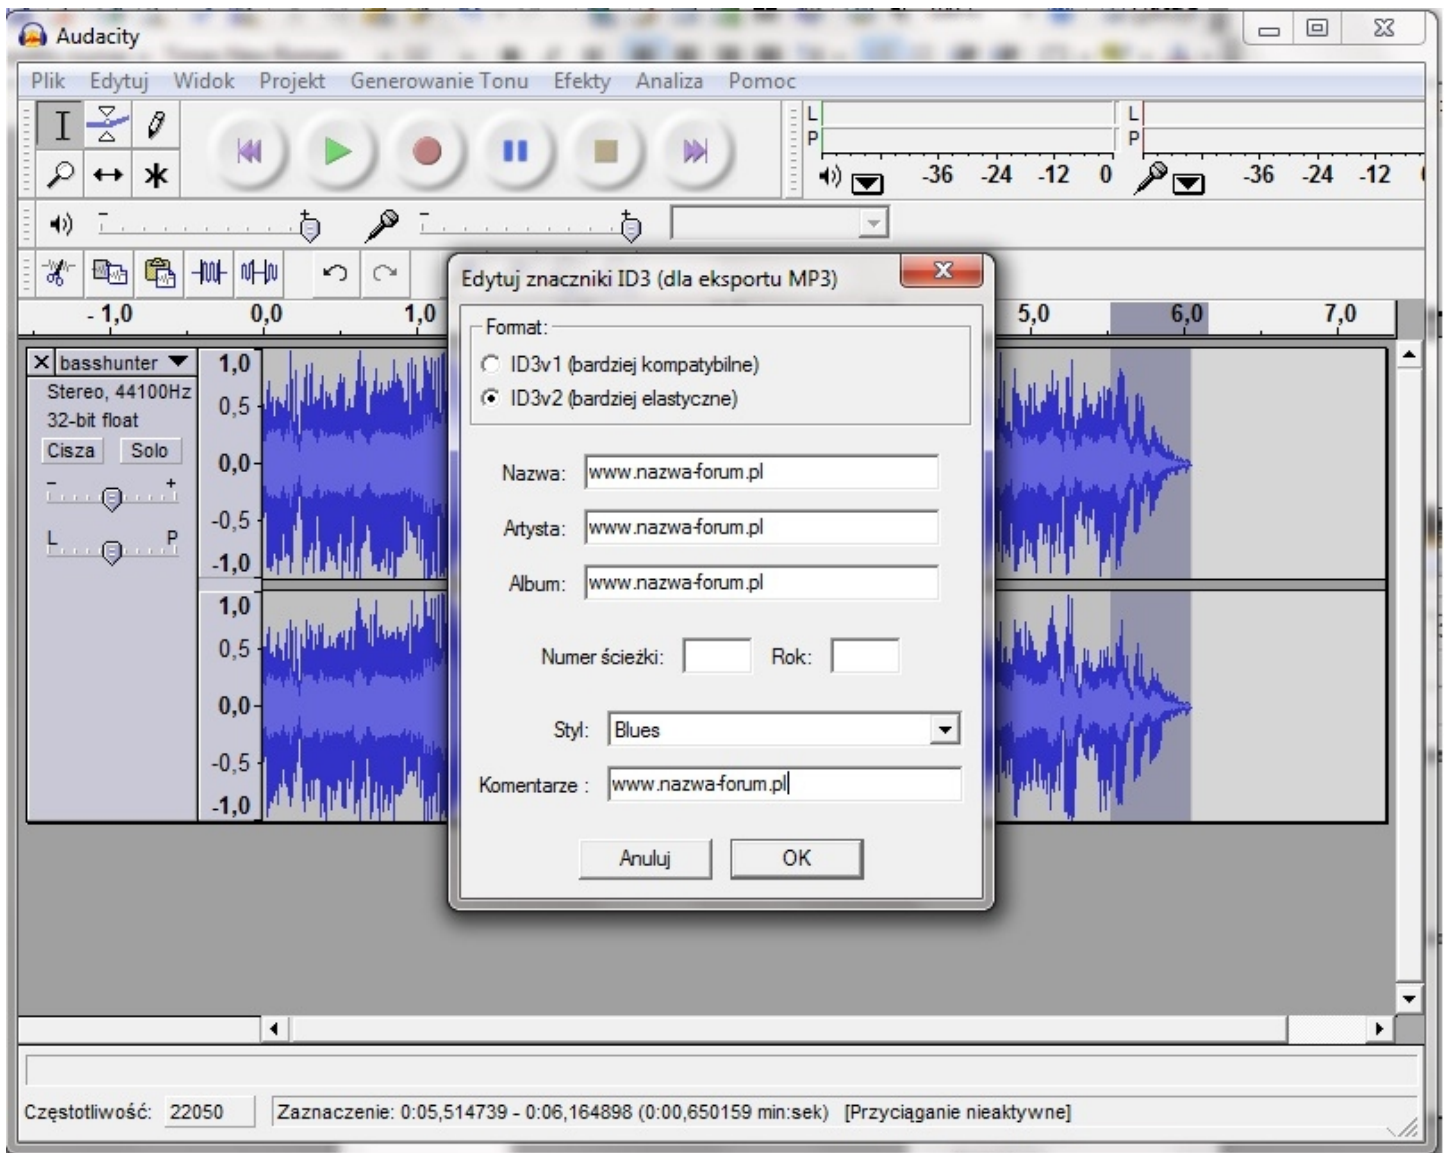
Audacity

Plik Edytuj Widok Projekt Generowanie Tonu Efekty Analiza Pomoc

L
P
-36 -24 -12 0
L
P
-36 -24 -12

- 1,0 0,0 1,0 5,0 6,0 7,0

basshunter
Stereo, 44100Hz
32-bit float
Cisza Solo
L P

1,0
0,5
0,0
-0,5
-1,0
1,0
0,5
0,0
-0,5
-1,0

Edytuj znaczniki ID3 (dla eksportu MP3)

Format:
ID3v1 (bardziej kompatybilne)
ID3v2 (bardziej elastyczne)

Nazwa: www.nazwa-forum.pl
Artysta: www.nazwa-forum.pl
Album: www.nazwa-forum.pl
Numer ścieżki: Rok:
Styl: Blues
Komentarze : www.nazwa-forum.pl

Anuluj OK

Częstotliwość: 22050
Zaznaczenie: 0:05,514739 - 0:06,164898 (0:00,650159 min:sek) [Przyciąganie nieaktywne]